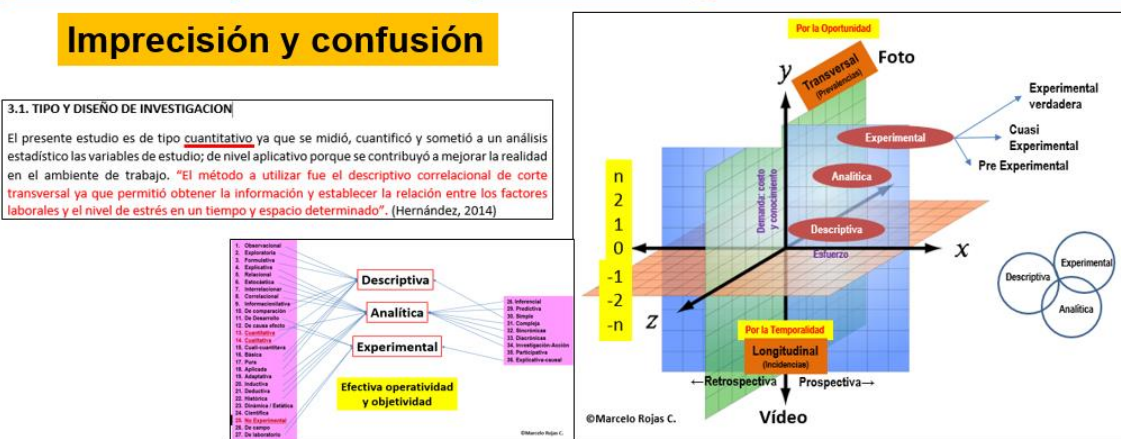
Imprecisión y confusión

3.1. TIPO Y DISEÑO DE INVESTIGACION

El presente estudio es de tipo cuantitativo ya que se midió, cuantificó y sometió a un análisis estadístico las variables de estudio; de nivel aplicativo porque se contribuyó a mejorar la realidad en el ambiente de trabajo. "El método a utilizar fue el descriptivo correlacional de corte transversal ya que permitió obtener la información y establecer la relación entre los factores laborales y el nivel de estrés en un tiempo y espacio determinado". (Hernández, 2014)

1. Observacional
2. Exploratoria
3. Formulativa
4. Explicativa
5. Relacional
6. Estocástica
7. Interrelacional
8. Correlacional
9. Informacionalista
10. De comparación
11. De Desarrollo
12. De causa efecto
13. Cuantitativa
14. Cualitativa
15. Cuali-cuantitativa
16. Básica
17. Pura
18. Aplicada
19. Adaptativa
20. Inductiva
21. Deductiva
22. Histórica
23. Dinámica / Estática
24. Científica
25. No Experimental
26. De campo
27. De laboratorio

Descriptiva
Analítica
Experimental

28. Inferencial
29. Predictiva
30. Simple
31. Compleja
32. Sincrónicas
33. Diacrónicas
34. Investigación-Acción
35. Participativa
36. Explicativa-causal

Efectiva operatividad y objetividad

©Marcelo Rojas C.

Por la Oportunidad
Transversal (Prevalencias)
Foto
y
Experimental
Experimental verdadera
Cuasi Experimental
Pre Experimental
Analítica
Descriptiva
Demanda: costo y conocimiento
Esfuerzo
x
n
2
1
0
-1
-2
-n
z
Por la Temporalidad
Longitudinal (Incidencias)
←Retrospectiva
Prospectiva→
Video
©Marcelo Rojas C.

Descriptiva
Experimental
Analítica